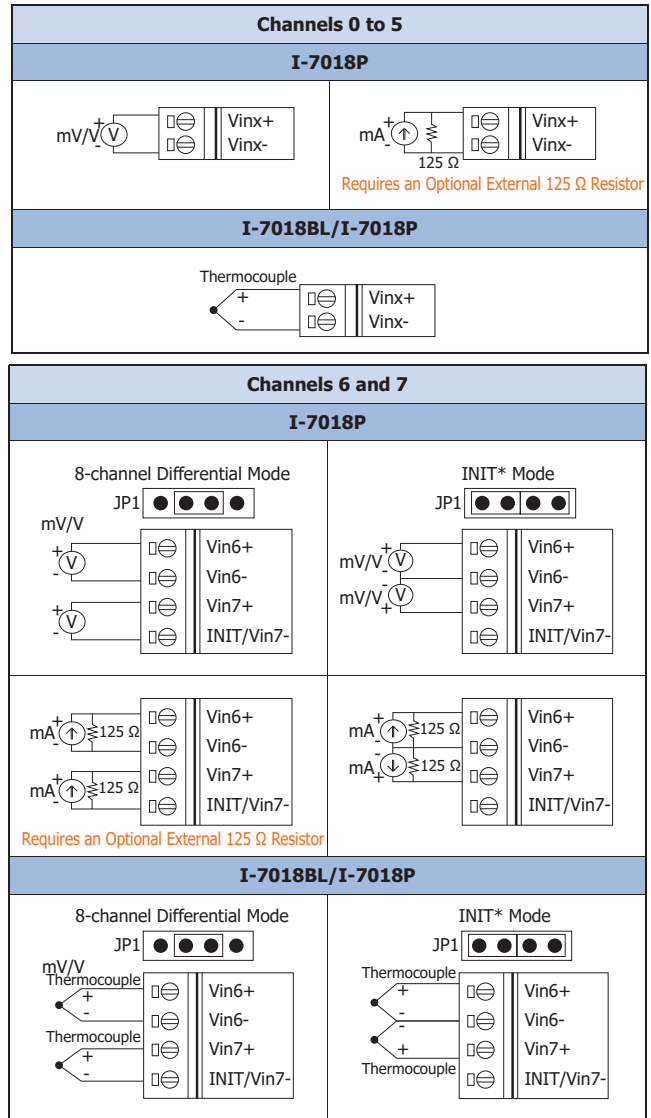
Channels 0 to 5

I-7018P

mV/V + V - Vinx+ Vinx-

mA + ↑ - 125 Ω Vinx+ Vinx-

Requires an Optional External 125 Ω Resistor

I-7018BL/I-7018P

Thermocouple + - Vinx+ Vinx-

Channels 6 and 7

I-7018P

8-channel Differential Mode

JP1

mV/V

+ V - Vin6+ Vin6-

+ V - Vin7+ INIT/Vin7-

INIT* Mode

JP1

mV/V + V - Vin6+ Vin6-

mV/V - V + Vin7+ INIT/Vin7-

mA + ↑ - 125 Ω Vin6+ Vin6-

mA + ↑ - 125 Ω Vin7+ INIT/Vin7-

Requires an Optional External 125 Ω Resistor

mA + ↑ - 125 Ω Vin6+ Vin6-

mA - ↓ + 125 Ω Vin7+ INIT/Vin7-

I-7018BL/I-7018P

8-channel Differential Mode

JP1

mV/V

Thermocouple + - Vin6+ Vin6-

Thermocouple + - Vin7+ INIT/Vin7-

INIT* Mode

JP1

Thermocouple + - Vin6+ Vin6-

- + Thermocouple Vin7+ INIT/Vin7-